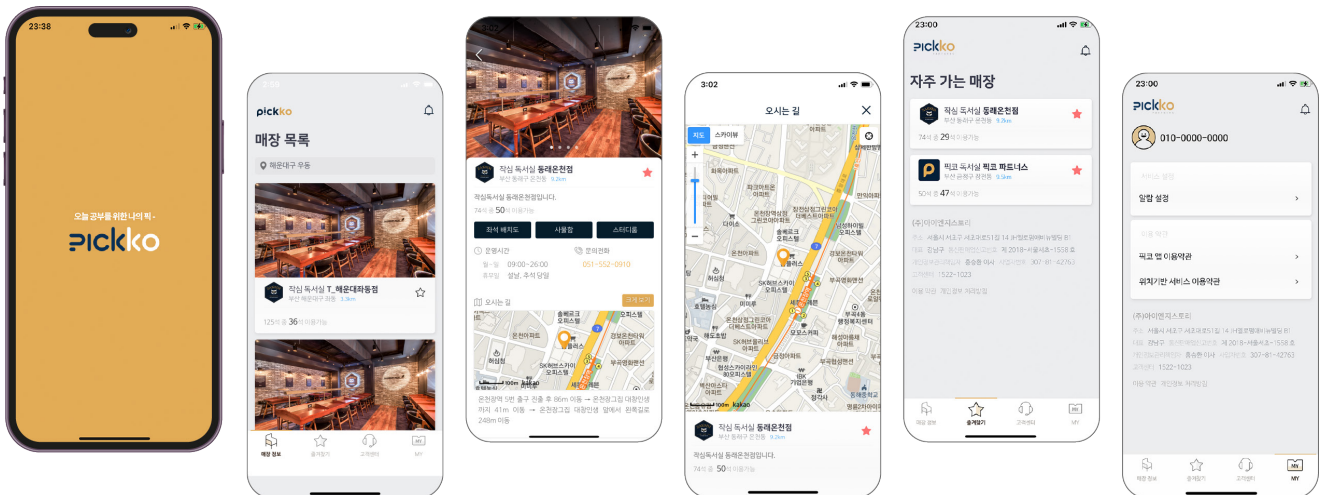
23:38

오늘 공부를 위한 나의 픽 -

PICKKO

pickko

매장 목록

해운대구 우동

작심 독서실 T_해운대좌동점
부산 해운대구 좌동 3.3km

125석 중 36석 이용가능

매장 정보 즐겨찾기 고객센터 MY

작심 독서실 동래온천점
부산 동래구 온천동 9.2km

작심독서실 동래온천점입니다.

74석 중 50석 이용가능

좌석 배치도 사물함 스터디룸

운영시간
월~일 09:00~26:00
휴무일 설날, 추석 당일

문의전화
051-552-0910

오시는 길 크게 보기

온천장역 5번 출구 진출 후 86m 이동 → 온천장그립 대왕인생까지 41m 이동 → 온천장그립 대왕인생 앞에서 왼쪽길로 248m 이동

3:02

오시는 길

지도 스카이뷰

kakao

작심 독서실 동래온천점
부산 동래구 온천동 9.2km

작심독서실 동래온천점입니다.

74석 중 50석 이용가능

23:00

pickko

자주 가는 매장

작심 독서실 동래온천점
부산 동래구 온천동 9.2km
74석 중 29석 이용가능

픽코 독서실 픽코 파트너스
부산 금정구 온천동 9.5km
50석 중 47석 이용가능

(주)아이엔지스토리

이용 약관 개인정보 처리방침

매장 정보 즐겨찾기 고객센터 MY

23:00

pickko

010-0000-0000

서비스 설정

알림 설정

이용 약관

픽코 앱 이용약관

위치기반 서비스 이용약관

(주)아이엔지스토리
주소 서울시 서초구 서초대로51길 14 3층
대표 장남구 통신판매업신고번호 제 2018-서울서초-1558 호
개인정보관리책임자 홍승환 이사 사업자번호 307-81-42763
고객센터 1522-1023

이용 약관 개인정보 처리방침

매장 정보 즐겨찾기 고객센터 MY